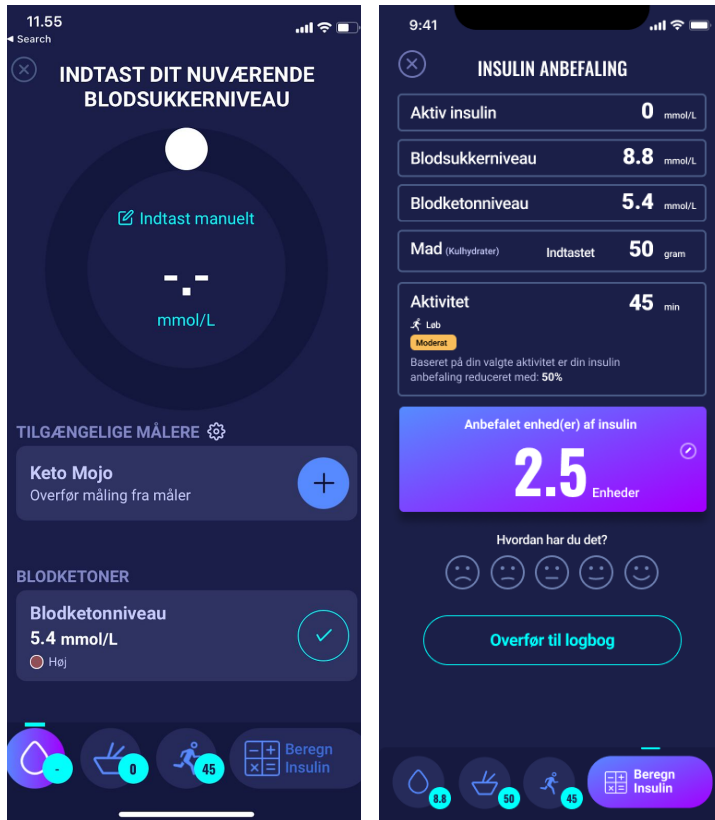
11.55
◂ Search

INDTAST DIT NUVÆRENDE BLODSUKKERNIVEAU

Indtast manuelt

-.-

mmol/L

TILGÆNGELIGE MÅLERE

Keto Mojo
Overfør måling fra måler

BLODKETONER

Blodketonniveau
5.4 mmol/L
Høj

-
0
45
Beregn Insulin

9:41

INSULIN ANBEFALING

| | | |
|---|---|---|
| Aktiv insulin | 0 | mmol/L |
| Blodsukkerniveau | 8.8 | mmol/L |
| Blodketonniveau | 5.4 | mmol/L |
| Mad (Kulhydrater) Indtastet | 50 | gram |
| Aktivitet | 45 | min |

Løb
Moderat
Baseret på din valgte aktivitet er din insulin anbefaling reduceret med: 50%

Anbefalet enhed(er) af insulin
2.5 Enheder

Hvordan har du det?

Overfør til logbog

8.8
50
45
Beregn Insulin